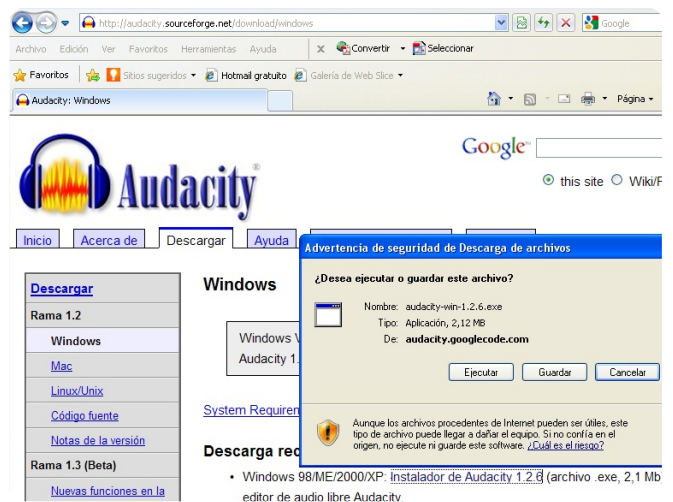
http://audacity.sourceforge.net/download/windows

Google

Archivo Edición Ver Favoritos Herramientas Ayuda

Convertir Seleccionar

Favoritos Sitios sugeridos Hotmail gratuito Galería de Web Slice

Audacity: Windows

Página

Audacity®

Google

this site Wiki/F

Inicio Acerca de Descargar Ayuda

Descargar

Rama 1.2

Windows

Mac

Linux/Unix

Código fuente

Notas de la versión

Rama 1.3 (Beta)

Nuevas funciones en la

Windows

Windows V

Audacity 1.

System Requiren

Descarga rec

• Windows 98/ME/2000/XP: Instalador de Audacity 1.2.6 (archivo .exe, 2,1 Mb editor de audio libre Audacity

Advertencia de seguridad de Descarga de archivos

¿Desea ejecutar o guardar este archivo?

Nombre: audacity-win-1.2.6.exe

Tipo: Aplicación, 2,12 MB

De: audacity.googlecode.com

Ejecutar Guardar Cancelar

Aunque los archivos procedentes de Internet pueden ser útiles, este tipo de archivo puede llegar a dañar el equipo. Si no confía en el origen, no ejecute ni guarde este software. ¿Cuál es el riesgo?